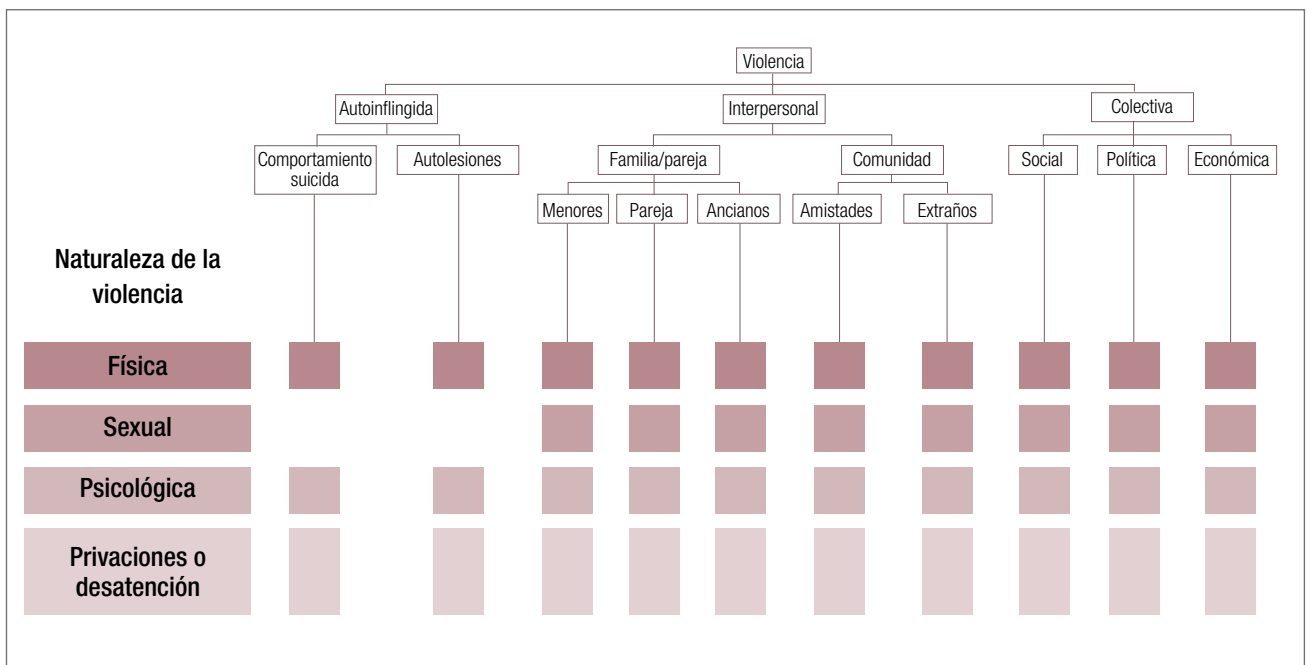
Violencia

Autoinflingida

Interpersonal

Colectiva

Comportamiento suicida

Autolesiones

Familia/pareja

Comunidad

Social

Política

Económica

Menores

Pareja

Ancianos

Amistades

Extraños

Naturaleza de la violencia

Física

Sexual

Psicológica

Privaciones o desatención